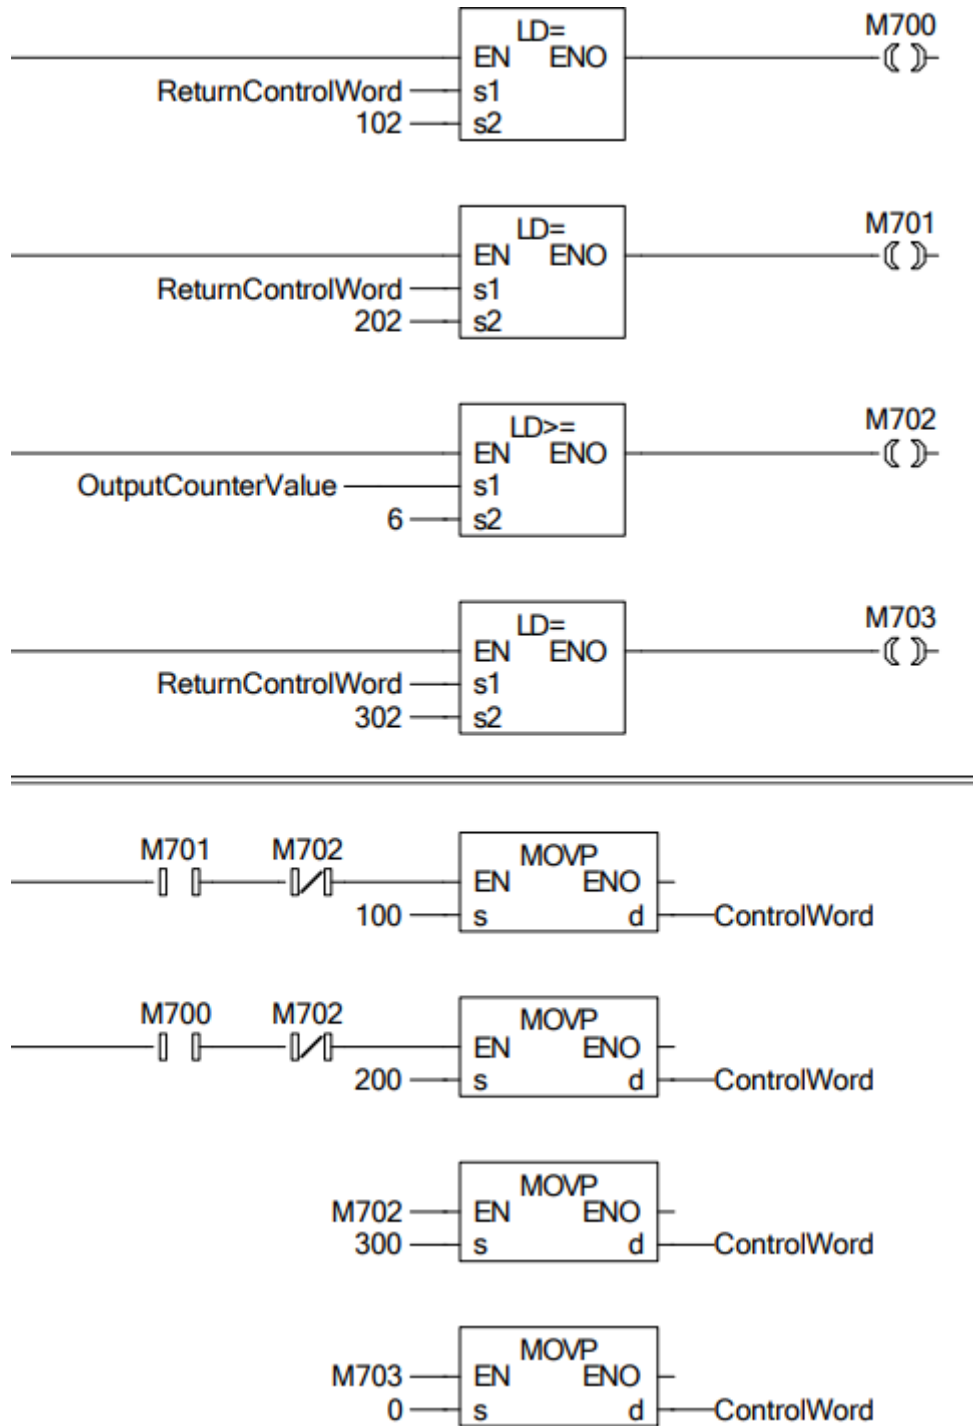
LD=
EN ENO
ReturnControlWord s1
102 s2
M700

LD=
EN ENO
ReturnControlWord s1
202 s2
M701

LD>=
EN ENO
OutputCounterValue s1
6 s2
M702

LD=
EN ENO
ReturnControlWord s1
302 s2
M703

M701 M702
MOVP
EN ENO
100 s d ControlWord

M700 M702
MOVP
EN ENO
200 s d ControlWord

MOVP
M702 EN ENO
300 s d ControlWord

MOVP
M703 EN ENO
0 s d ControlWord